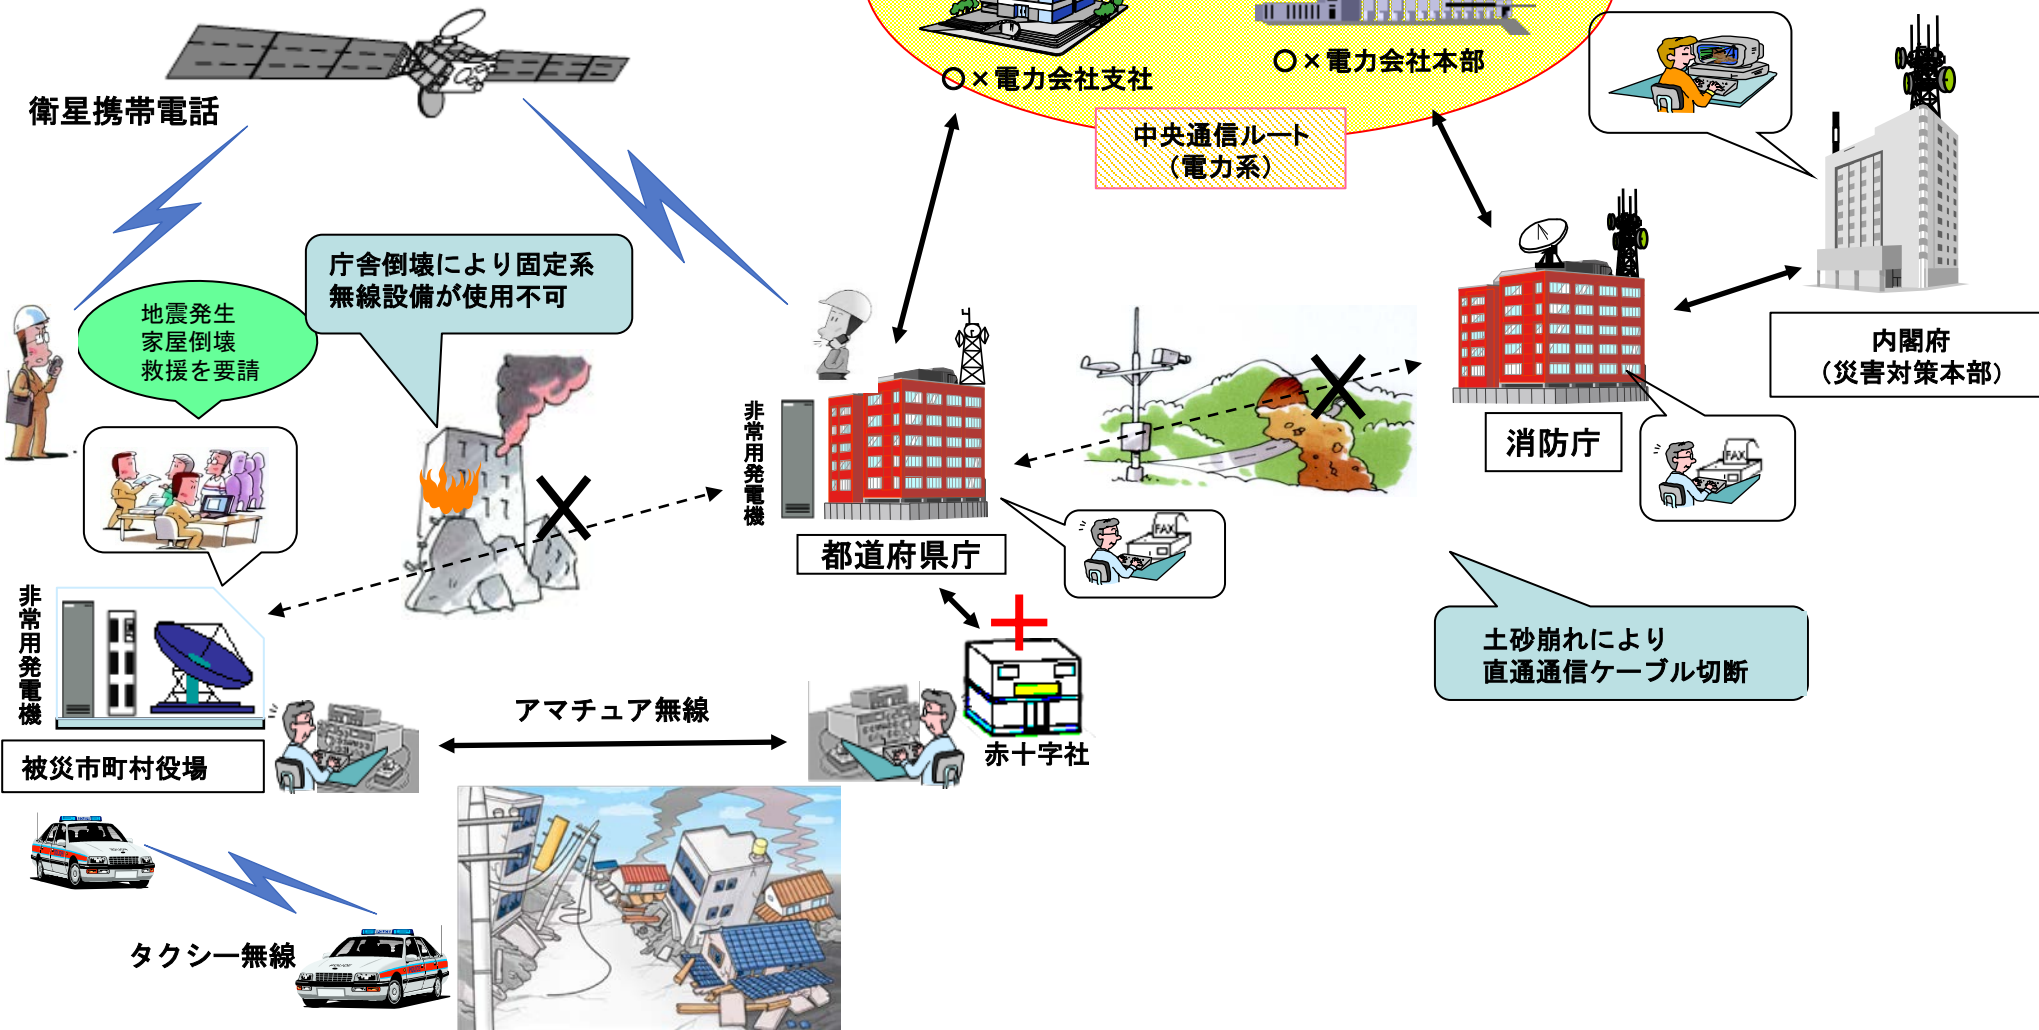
衛星携帯電話

○×電力会社支社

○×電力会社本部

中央通信ルート
（電力系）

庁舎倒壊により固定系
無線設備が使用不可

地震発生
家屋倒壊
救援を要請

非常用発電機

都道府県庁

消防庁

内閣府
（災害対策本部）

FAX

FAX

土砂崩れにより
直通通信ケーブル切断

非常用発電機

被災市町村役場

アマチュア無線

赤十字社

タクシー無線